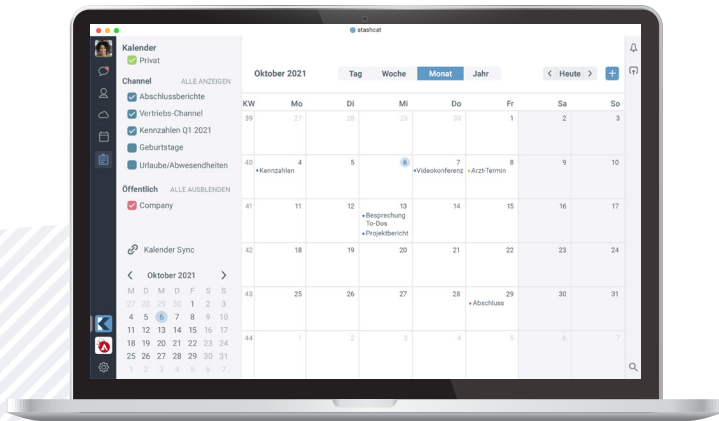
stashcat

Kalender
Privat

Channel ALLE ANZEIGEN
Abschlussberichte
Vertriebs-Channel
Kennzahlen Q1 2021
Geburtstage
Urlaube/Abwesendheiten

Öffentlich ALLE AUSBLENDEN
Company

Kalender Sync

Oktober 2021

| M | D | M | D | F | S | S |
|---|---|---|---|---|---|---|
| 27 | 28 | 29 | 30 | 1 | 2 | 3 |
| 4 | 5 | 6 | 7 | 8 | 9 | 10 |
| 11 | 12 | 13 | 14 | 15 | 16 | 17 |
| 18 | 19 | 20 | 21 | 22 | 23 | 24 |
| 25 | 26 | 27 | 28 | 29 | 30 | 31 |
| 1 | 2 | 3 | 4 | 5 | 6 | 7 |

Oktober 2021 Tag Woche Monat Jahr Heute +

| KW | Mo | Di | Mi | Do | Fr | Sa | So |
|---|---|---|---|---|---|---|---|
| 39 | 27 | 28 | 29 | 30 | 1 | 2 | 3 |
| 40 | 4 Kennzahlen | 5 | 6 | 7 Videokonferenz | 8 Arzt-Termin | 9 | 10 |
| 41 | 11 | 12 | 13 Besprechung To-Dos Projektbericht | 14 | 15 | 16 | 17 |
| 42 | 18 | 19 | 20 | 21 | 22 | 23 | 24 |
| 43 | 25 | 26 | 27 | 28 | 29 Abschluss | 30 | 31 |
| 44 | 1 | 2 | 3 | 4 | 5 | 6 | 7 |